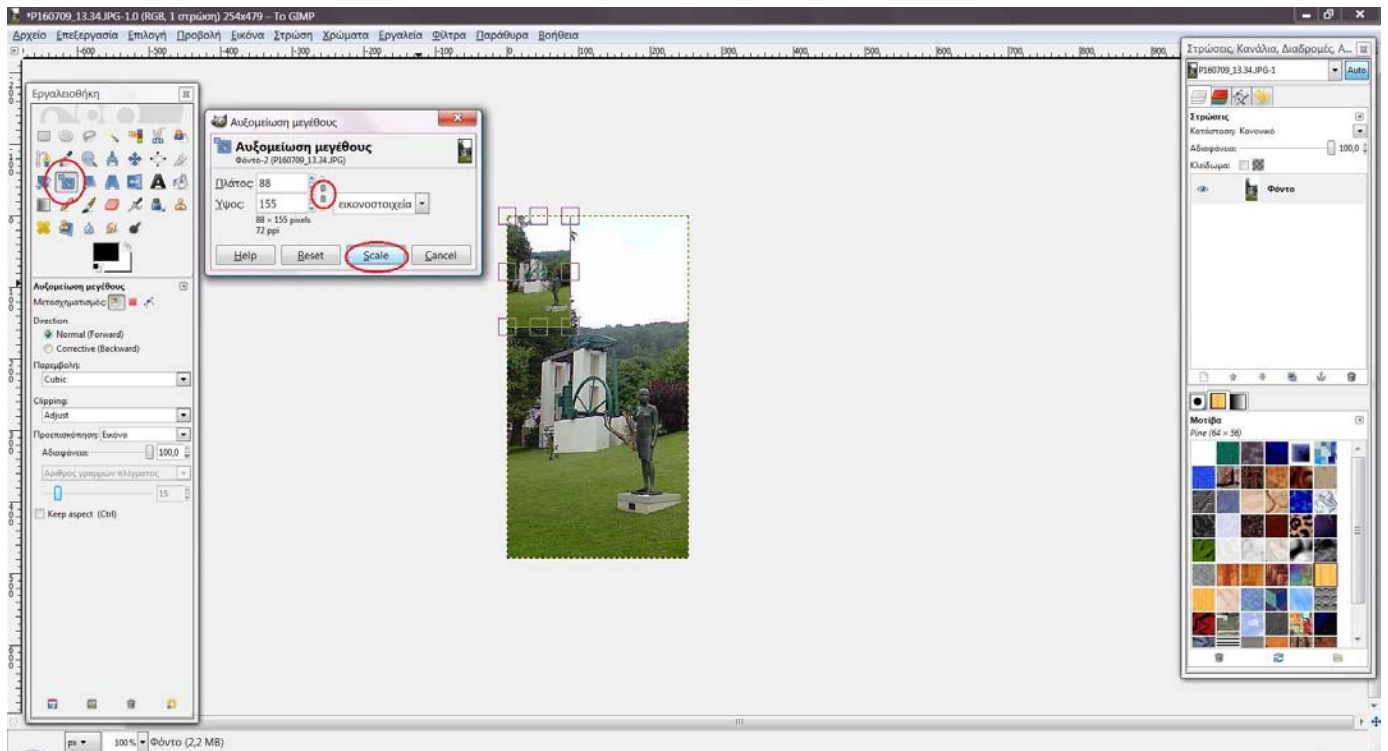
*P160709_13.34.JPG-1.0 (RGB, 1 στρώση) 254x479 – Το GIMP

Αρχείο Επεξεργασία Επιλογή Προβολή Εικόνα Στρώση Χρώματα Εργαλεία Φίλτρα Παράθυρα Βοήθεια

Εργαλειοθήκη

Αυξομείωση μεγέθους
Μετασχηματισμός:
Direction
Normal (Forward)
Corrective (Backward)
Παρεμβολή:
Cubic
Clipping:
Adjust
Προεπισκόπηση: Εικόνα
Αδιαφάνεια: 100,0
Αριθμός γραμμών πλέγματος
15
Keep aspect (Ctrl)

Αυξομείωση μεγέθους
Αυξομείωση μεγέθους
Φόντο-2 (P160709_13.34.JPG)
Πλάτος: 88
Ύψος: 155
εικονοστοιχεία
88 × 155 pixels
72 ppi
Help Reset Scale Cancel

Στρώσεις, Κανάλια, Διαδρομές, A...
P160709_13.34.JPG-1
Auto
Στρώσεις
Κατάσταση: Κανονικό
Αδιαφάνεια: 100,0
Κλείδωμα:
Φόντο

Μοτίβα
Pine (64 × 56)

px 100% Φόντο (2,2 MB)